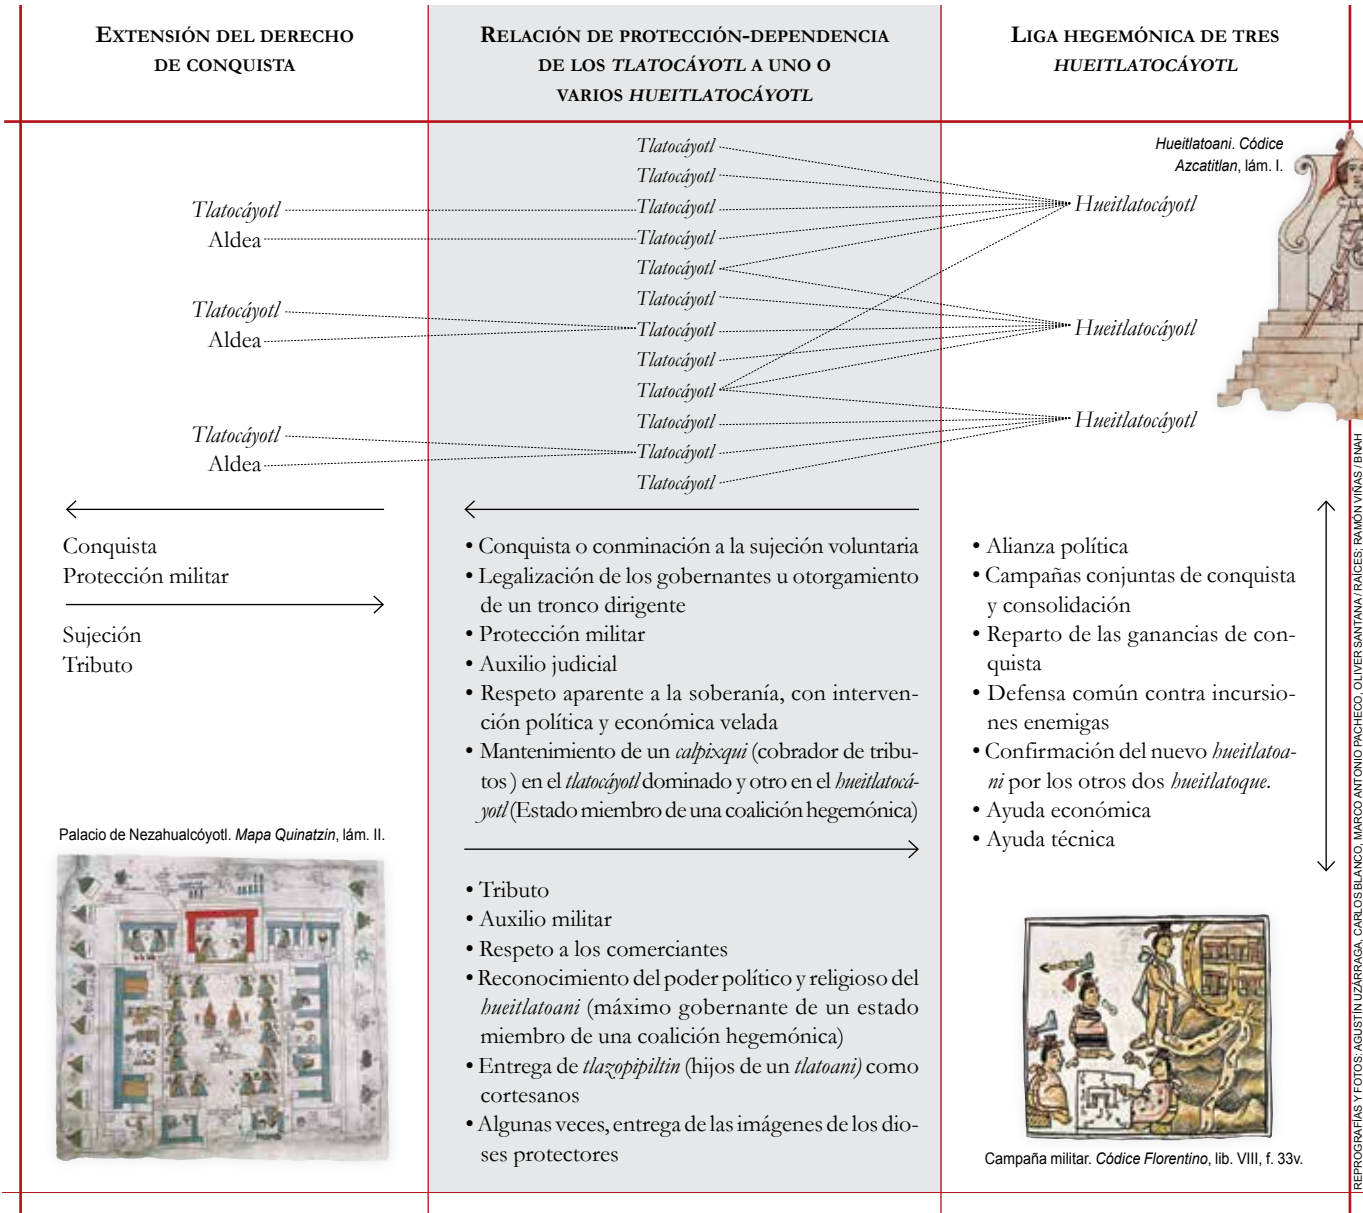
EXTENSIÓN DEL DERECHO DE CONQUISTA

RELACIÓN DE PROTECCIÓN-DEPENDENCIA DE LOS *TLATOCÁYOTL* A UNO O VARIOS *HUEITLATOCÁYOTL*

LIGA HEGEMÓNICA DE TRES *HUEITLATOCÁYOTL*

*Hueitlatoani. Códice Azcatitlan*, lám. I.

*Tlatocáyotl*
Aldea

*Tlatocáyotl*
Aldea

*Tlatocáyotl*
Aldea

*Tlatocáyotl*
*Tlatocáyotl*
*Tlatocáyotl*
*Tlatocáyotl*
*Tlatocáyotl*
*Tlatocáyotl*
*Tlatocáyotl*
*Tlatocáyotl*
*Tlatocáyotl*
*Tlatocáyotl*
*Tlatocáyotl*
*Tlatocáyotl*

*Hueitlatocáyotl*
*Hueitlatocáyotl*
*Hueitlatocáyotl*

Conquista
Protección militar

Sujeción
Tributo

Palacio de Nezahualcóyotl. *Mapa Quinatzin*, lám. II.

• Conquista o conminación a la sujeción voluntaria
• Legalización de los gobernantes u otorgamiento de un tronco dirigente
• Protección militar
• Auxilio judicial
• Respeto aparente a la soberanía, con intervención política y económica velada
• Mantenimiento de un *calpixqui* (cobrador de tributos ) en el *tlatocáyotl* dominado y otro en el *hueitlatocáyotl* (Estado miembro de una coalición hegemónica)

• Tributo
• Auxilio militar
• Respeto a los comerciantes
• Reconocimiento del poder político y religioso del *hueitlatoani* (máximo gobernante de un estado miembro de una coalición hegemónica)
• Entrega de *tlazopipiltin* (hijos de un *tlatoani)* como cortesanos
• Algunas veces, entrega de las imágenes de los dioses protectores

• Alianza política
• Campañas conjuntas de conquista y consolidación
• Reparto de las ganancias de conquista
• Defensa común contra incursiones enemigas
• Confirmación del nuevo *hueitlatoani* por los otros dos *hueitlatoque*.
• Ayuda económica
• Ayuda técnica

Campaña militar. *Códice Florentino*, lib. VIII, f. 33v.

REPROGRAFÍAS Y FOTOS: AGUSTÍN UZÁRRAGA, CARLOS BLANCO, MARCO ANTONIO PACHECO, OLIVER SANTANA / RAÍCES; RAMÓN VIÑAS / BNAH